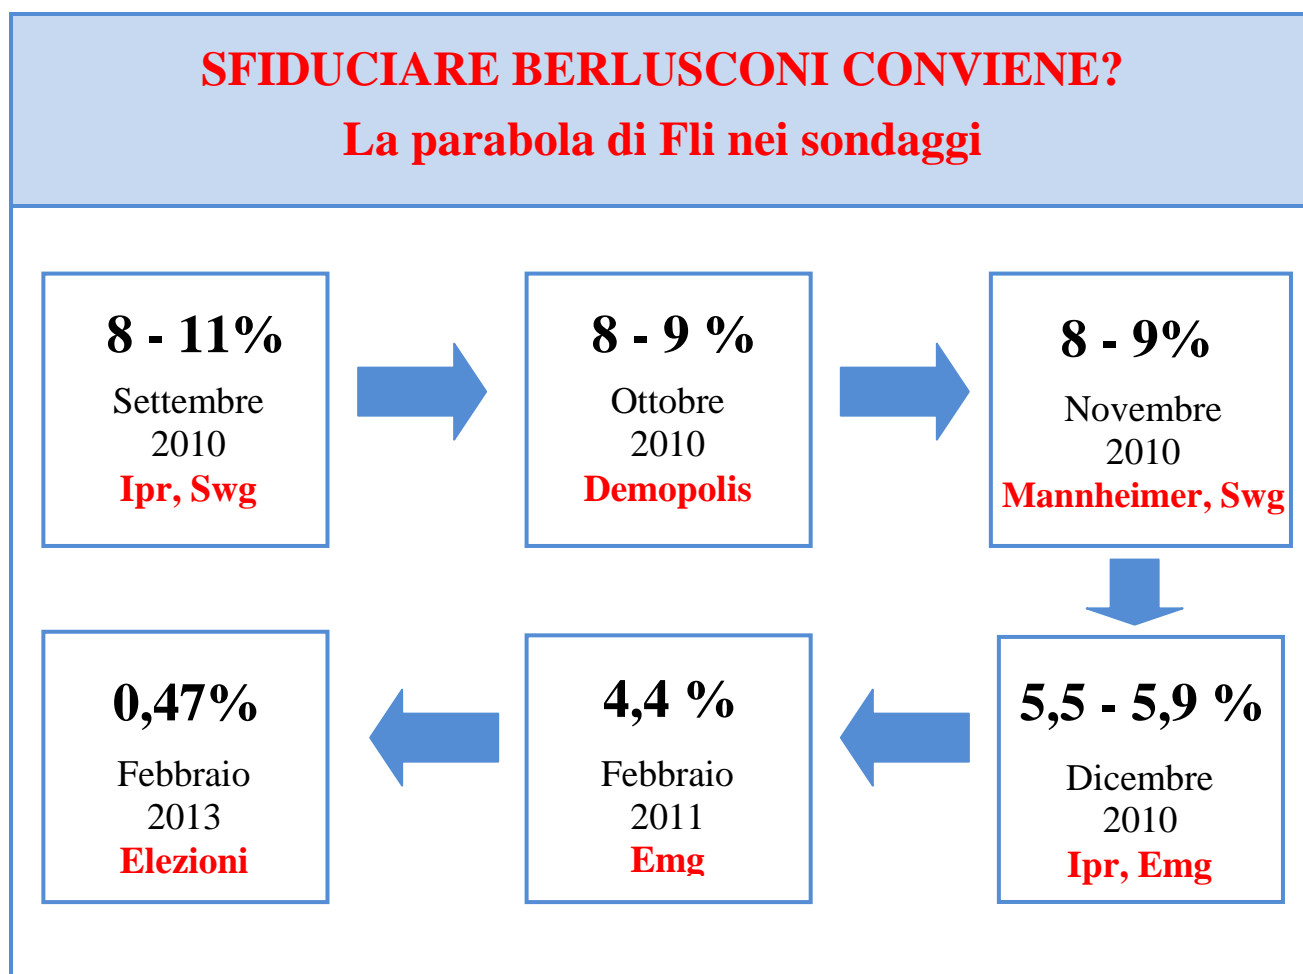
SFIDUCIARE BERLUSCONI CONVIENE?
La parabola di Fli nei sondaggi

8 - 11%
Settembre 2010
Ipr, Swg

8 - 9 %
Ottobre 2010
Demopolis

8 - 9%
Novembre 2010
Mannheimer, Swg

5,5 - 5,9 %
Dicembre 2010
Ipr, Emg

4,4 %
Febbraio 2011
Emg

0,47%
Febbraio 2013
Elezioni